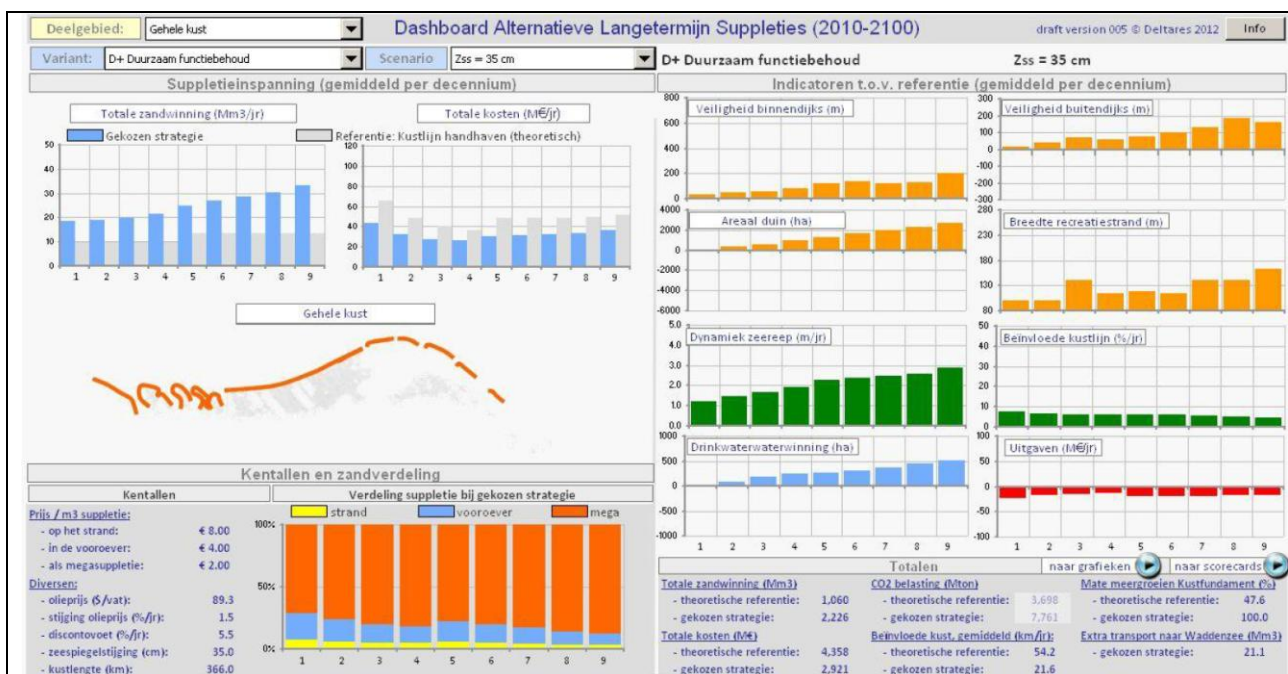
Deelgebied: Gehele kust

Dashboard Alternatieve Langetermijn Suppleties (2010-2100)

draft version 005 © Deltares 2012 Info

Variant: D+ Duurzaam functiebehoud

Scenario Zss = 35 cm

D+ Duurzaam functiebehoud Zss = 35 cm

Suppletieinspanning (gemiddeld per decennium)

Totale zandwinning (Mm3/jr)

Totale kosten (M€/jr)

Gekozen strategie

Referentie: Kustlijn handhaven (theoretisch)

50 40 30 20 10 0

1 2 3 4 5 6 7 8 9

120 100 80 60 40 20 0

1 2 3 4 5 6 7 8 9

Gehele kust

Indicatoren t.o.v. referentie (gemiddeld per decennium)

Veiligheid binnendijks (m)

800 600 400 200 0

Veiligheid buitendijks (m)

300 200 100 0 -100 -200 -300

Areaal duin (ha)

4000 2000 0 -2000 -4000 -6000

Breedte recreatiestrand (m)

280 230 180 130 80

Dynamiek zeereep (m/jr)

5.0 4.0 3.0 2.0 1.0 0.0

Beinvloede kustlijn (%/jr)

50 40 30 20 10 0

Drinkwaterwaterwinning (ha)

1000 500 0 -500 -1000

Uitgaven (M€/jr)

100 50 0 -50 -100

1 2 3 4 5 6 7 8 9

1 2 3 4 5 6 7 8 9

Kentallen en zandverdeling

Kentallen

Verdeling suppletie bij gekozen strategie

strand vooroever mega

100% 50% 0%

1 2 3 4 5 6 7 8 9

Prijs / m3 suppletie:
- op het strand: € 8.00
- in de vooroever: € 4.00
- als megasuppletie: € 2.00

Diversen:
- olieprijs ($/vat): 89.3
- stijging olieprijs (%/jr): 1.5
- discontovoet (%/jr): 5.5
- zeespiegelstijging (cm): 35.0
- kustlengte (km): 366.0

Totalen

naar grafieken naar scorecards

Totale zandwinning (Mm3)
- theoretische referentie: 1,060
- gekozen strategie: 2,226

Totale kosten (M€)
- theoretische referentie: 4,358
- gekozen strategie: 2,921

CO2 belasting (Mton)
- theoretische referentie: 3,698
- gekozen strategie: 7,761

Beinvloede kust, gemiddeld (km/jr):
- theoretische referentie: 54.2
- gekozen strategie: 21.6

Mate meegroeien Kustfundament (%)
- theoretische referentie: 47.6
- gekozen strategie: 100.0

Extra transport naar Waddenzee (Mm3)
- gekozen strategie: 21.1